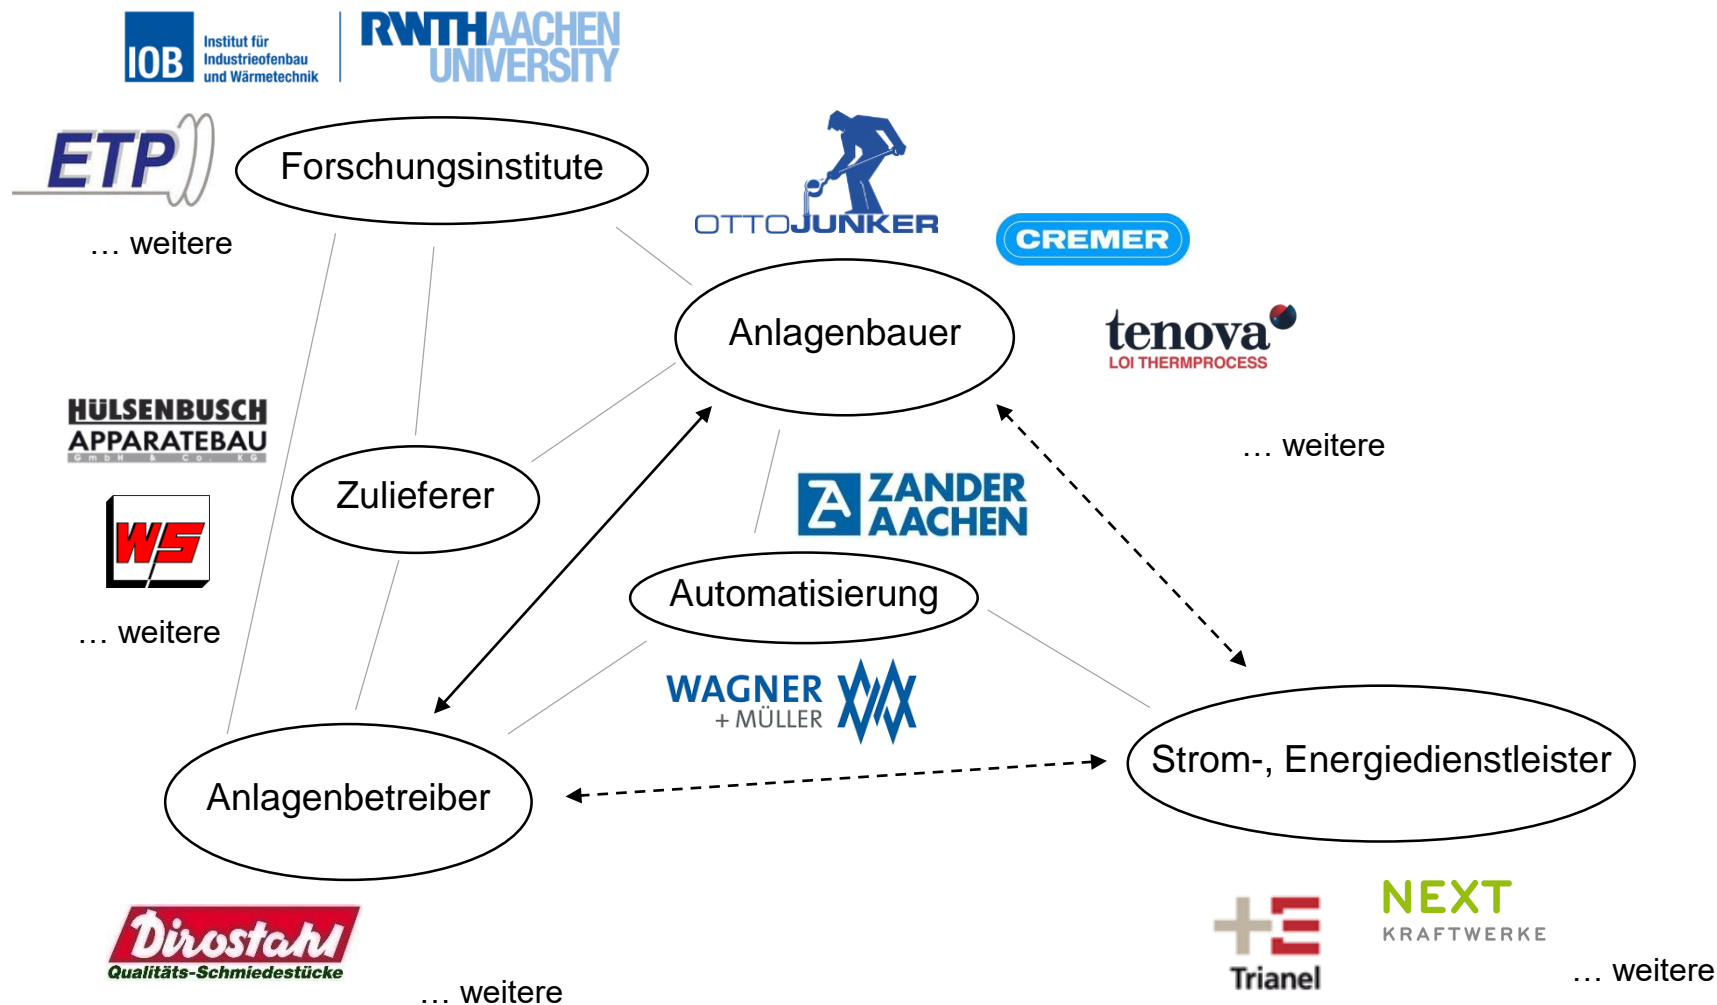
IOB Institut für Industrieofenbau und Wärmetechnik

RWTH AACHEN UNIVERSITY

ETP

Forschungsinstitute

… weitere

OTTOJUNKER

CREMER

Anlagenbauer

tenova
LOI THERMPROCESS

HÜLSENBUSCH APPARATEBAU
GmbH & Co. KG

… weitere

Zulieferer

ZANDER AACHEN

WS

Automatisierung

… weitere

WAGNER + MÜLLER

Strom-, Energiedienstleister

Anlagenbetreiber

Dirostahl
Qualitäts-Schmiedestücke

… weitere

Trianel

NEXT KRAFTWERKE

… weitere